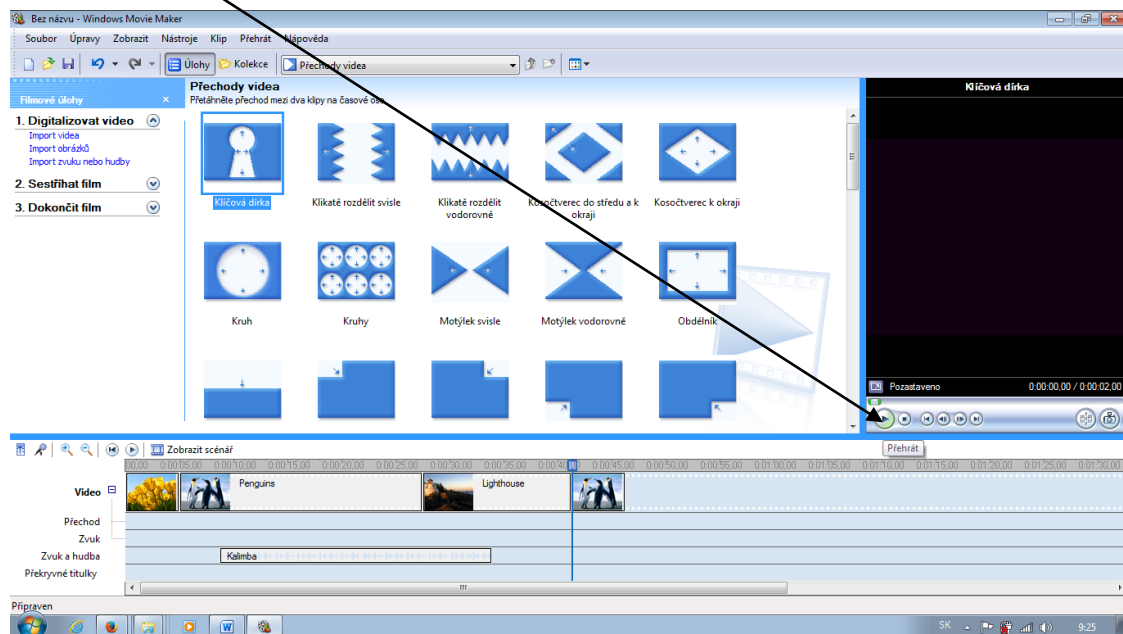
Bez názvu - Windows Movie Maker

Soubor Úpravy Zobrazit Nástroje Klip Přehrát Nápověda

Úlohy Kolekce Přechody videa

Filmové úlohy ×

1. Digitalizovat video
Import videa
Import obrázků
Import zvuku nebo hudby

2. Sestříhat film

3. Dokončit film

Přechody videa
Přetáhněte přechod mezi dva klipy na časové ose.

Klíčová dírka
Klikaté rozdělit svisle
Klikaté rozdělit vodorovné
Kosočtverec do středu a k okraji
Kosočtverec k okraji
Kruh
Kruhy
Motýlek svisle
Motýlek vodorovné
Obdélník

Klíčová dírka

Pozastaveno 0:00:00,00 / 0:00:02,00

Přehrát

Zobrazit scénář

0:00 0:00:05,00 0:00:10,00 0:00:15,00 0:00:20,00 0:00:25,00 0:00:30,00 0:00:35,00 0:00:40,00 0:00:45,00 0:00:50,00 0:00:55,00 0:01:00,00 0:01:05,00 0:01:10,00 0:01:15,00 0:01:20,00 0:01:25,00 0:01:30,00

Video
Penguins
Lighthouse
Přechod
Zvuk
Zvuk a hudba
Kalimba
Překryvné titulky

Připraven

SK 9:25